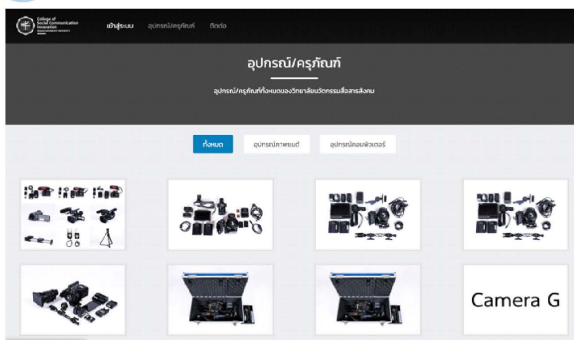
College of Social Communication Innovation

เข้าสู่ระบบ อุปกรณ์/ครุภัณฑ์ ติดต่อ

อุปกรณ์/ครุภัณฑ์

อุปกรณ์/ครุภัณฑ์ทั้งหมดของวิทยาลัยนวัตกรรมสื่อสารสังคม

ทั้งหมด อุปกรณ์ภาพยนตร์ อุปกรณ์คอมพิวเตอร์

Camera G